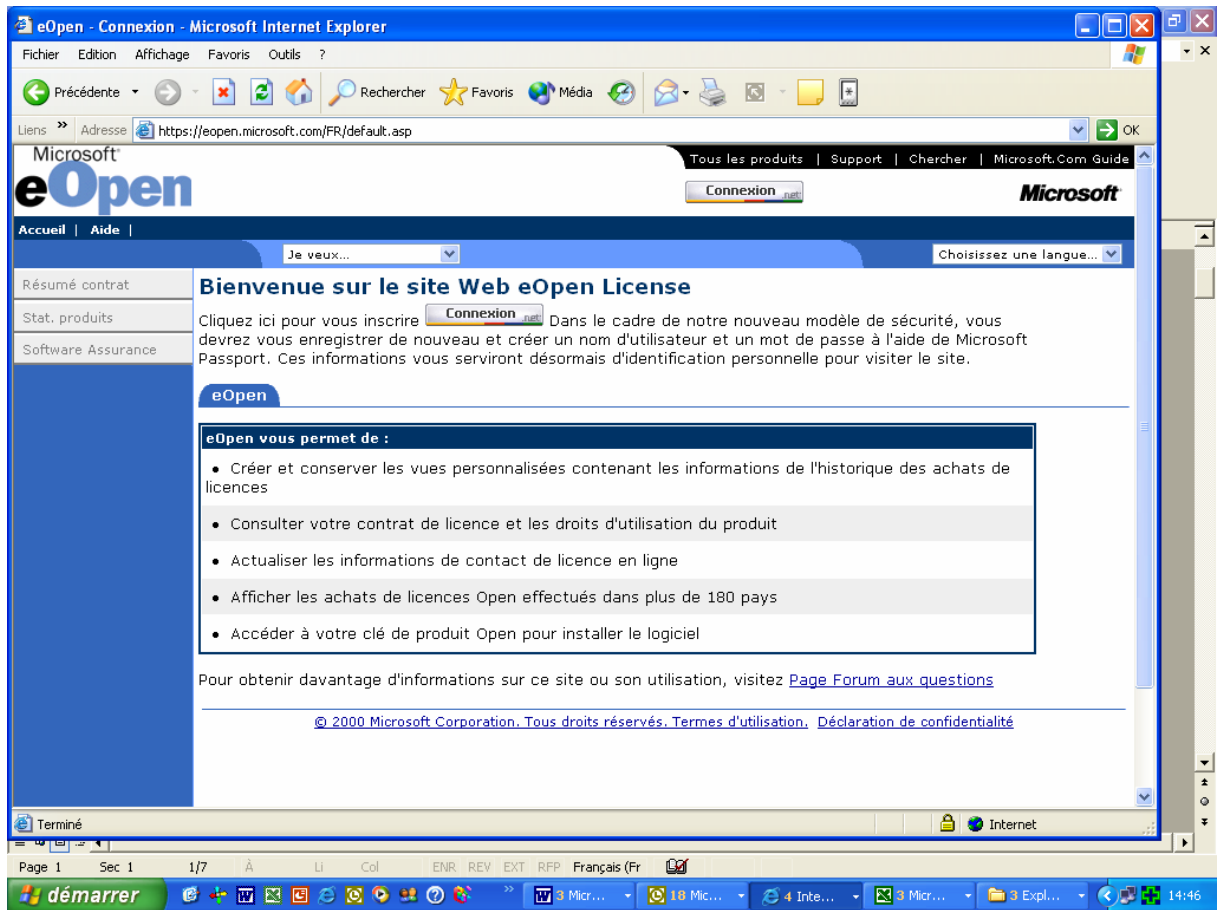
eOpen - Connexion - Microsoft Internet Explorer

Fichier Edition Affichage Favoris Outils ?

Précédente Rechercher Favoris Média

Liens » Adresse https://eopen.microsoft.com/FR/default.asp OK

Microsoft eOpen

Tous les produits | Support | Chercher | Microsoft.Com Guide

Connexion .net

Microsoft

Accueil | Aide |

Je veux...

Choisissez une langue...

Résumé contrat

Stat. produits

Software Assurance

Bienvenue sur le site Web eOpen License

Cliquez ici pour vous inscrire Connexion .net Dans le cadre de notre nouveau modèle de sécurité, vous devrez vous enregistrer de nouveau et créer un nom d'utilisateur et un mot de passe à l'aide de Microsoft Passport. Ces informations vous serviront désormais d'identification personnelle pour visiter le site.

eOpen

eOpen vous permet de :

• Créer et conserver les vues personnalisées contenant les informations de l'historique des achats de licences

• Consulter votre contrat de licence et les droits d'utilisation du produit

• Actualiser les informations de contact de licence en ligne

• Afficher les achats de licences Open effectués dans plus de 180 pays

• Accéder à votre clé de produit Open pour installer le logiciel

Pour obtenir davantage d'informations sur ce site ou son utilisation, visitez Page Forum aux questions

© 2000 Microsoft Corporation. Tous droits réservés. Termes d'utilisation. Déclaration de confidentialité

Terminé

Internet

Page 1 Sec 1 1/7 À Li Col ENR REV EXT RFP Français (Fr

démarrer

3 Micr... 18 Mic... 4 Inte... 3 Micr... 3 Expl... 14:46